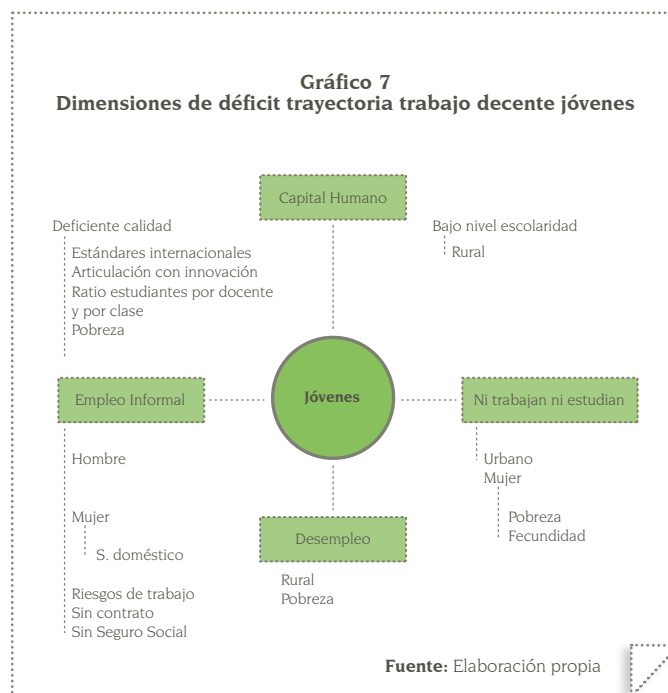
Gráfico 7
Dimensiones de déficit trayectoria trabajo decente jóvenes

Capital Humano

Deficiente calidad

Estándares internacionales
Articulación con innovación
Ratio estudiantes por docente y por clase
Pobreza

Bajo nivel escolaridad

Rural

Empleo Informal

Jóvenes

Ni trabajan ni estudian

Hombre

Mujer

S. doméstico

Riesgos de trabajo
Sin contrato
Sin Seguro Social

Desempleo

Rural
Pobreza

Urbano
Mujer

Pobreza
Fecundidad

Fuente: Elaboración propia